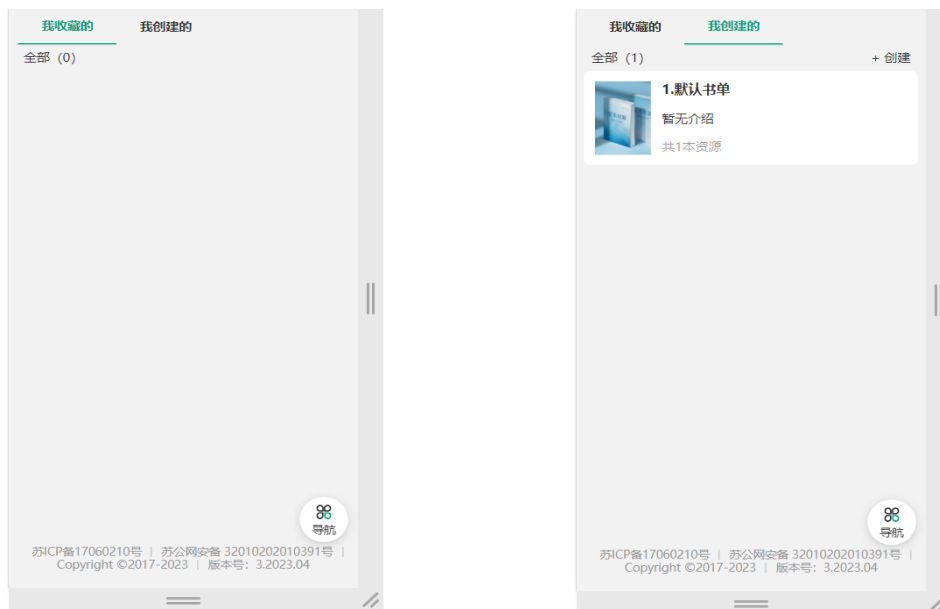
我收藏的 我创建的

全部（0）

导航

苏ICP备17060210号 | 苏公网安备 32010202010391号 | Copyright ©2017-2023 | 版本号：3.2023.04

我收藏的 我创建的

全部（1） + 创建

1.默认书单

暂无介绍

共1本资源

导航

苏ICP备17060210号 | 苏公网安备 32010202010391号 | Copyright ©2017-2023 | 版本号：3.2023.04